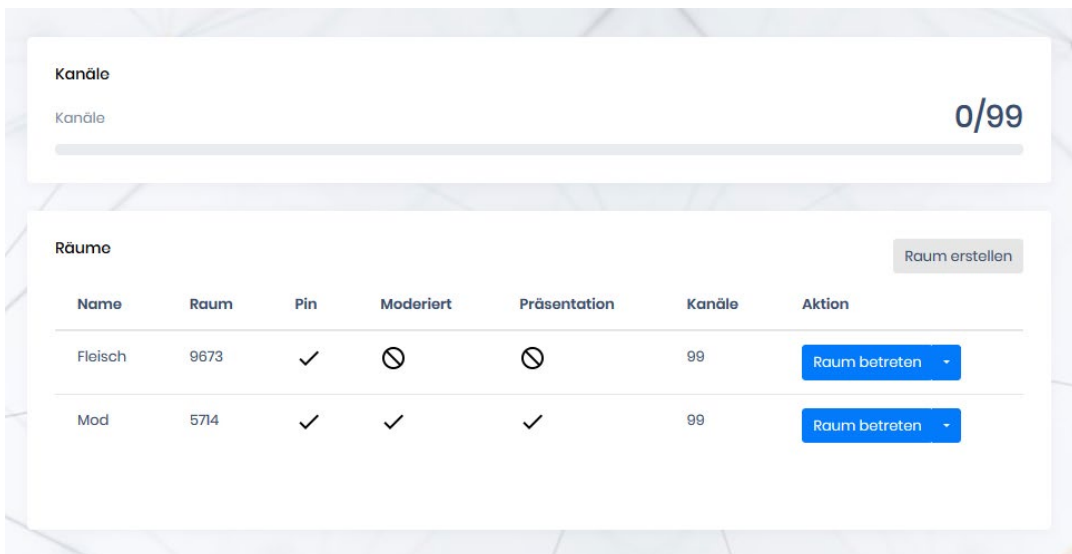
Kanäle

Kanäle

0/99

Räume

Raum erstellen

| Name | Raum | Pin | Moderiert | Präsentation | Kanäle | Aktion |
|---|---|---|---|---|---|---|
| Fleisch | 9673 | ✓ | ⃠ | ⃠ | 99 | Raum betreten ▾ |
| Mod | 5714 | ✓ | ✓ | ✓ | 99 | Raum betreten ▾ |